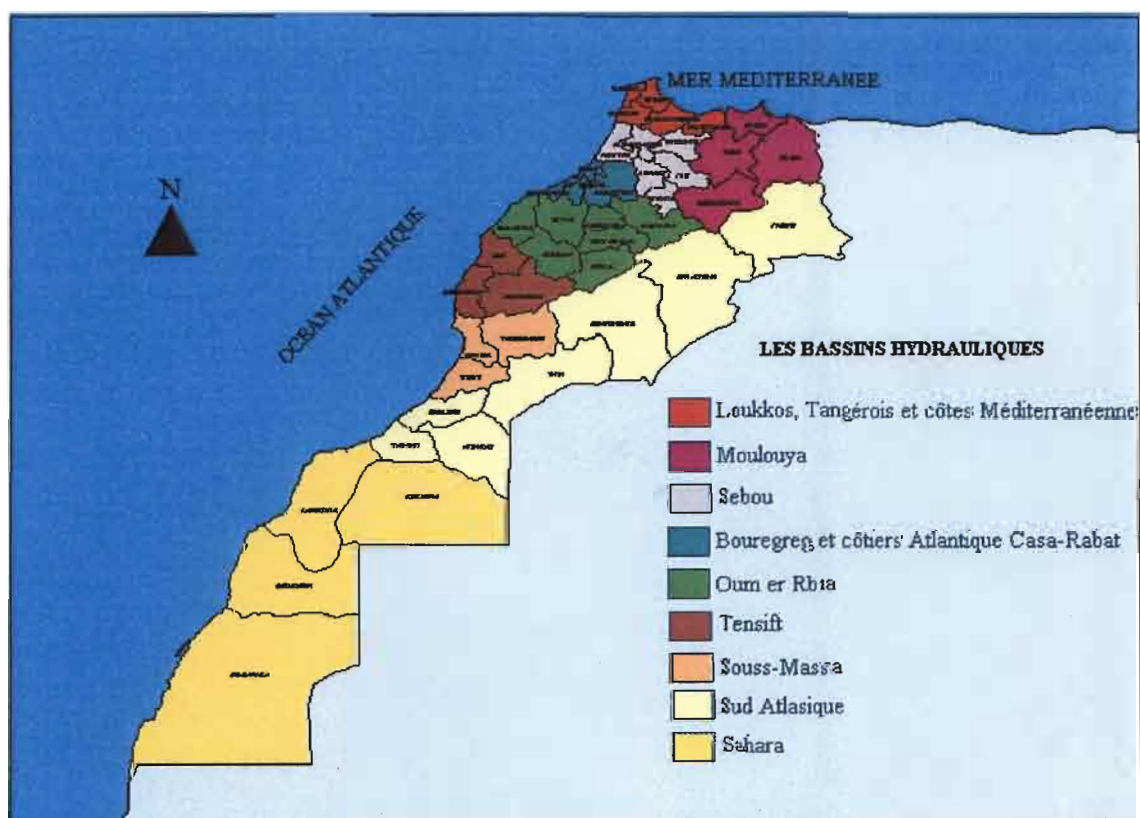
MER MEDITERRANEE

N

OCEAN ATLANTIQUE

LES BASSINS HYDRAULIQUES

Loukkos, Tangérois et côtes Méditerranéenne

Moulouya

Sebou

Bouregreg et côtiers Atlantique Casa-Rabat

Oum er Rbia

Tensift

Souss-Massa

Sud Atlasique

Sahara